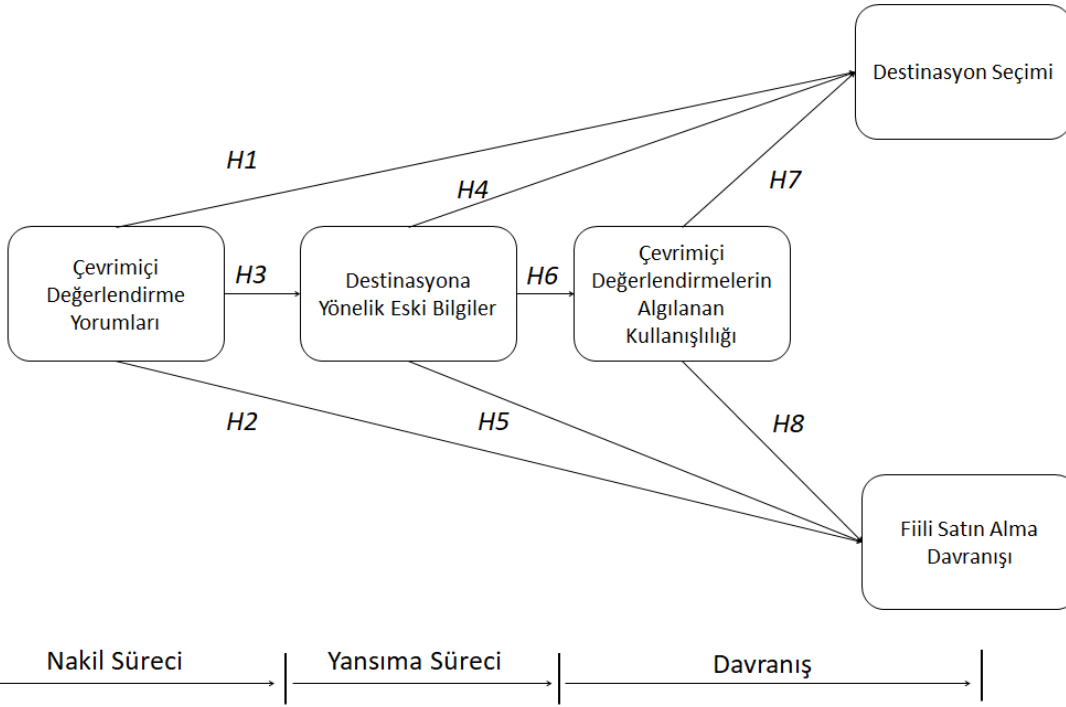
Destinasyon Seçimi

H1

H4

H7

Çevrimiçi Değerlendirme Yorumları

H3

Destinasyona Yönelik Eski Bilgiler

H6

Çevrimiçi Değerlendirmelerin Algılanan Kullanışlılığı

H2

H5

H8

Fiili Satın Alma Davranışı

Nakil Süreci

Yansıma Süreci

Davranış